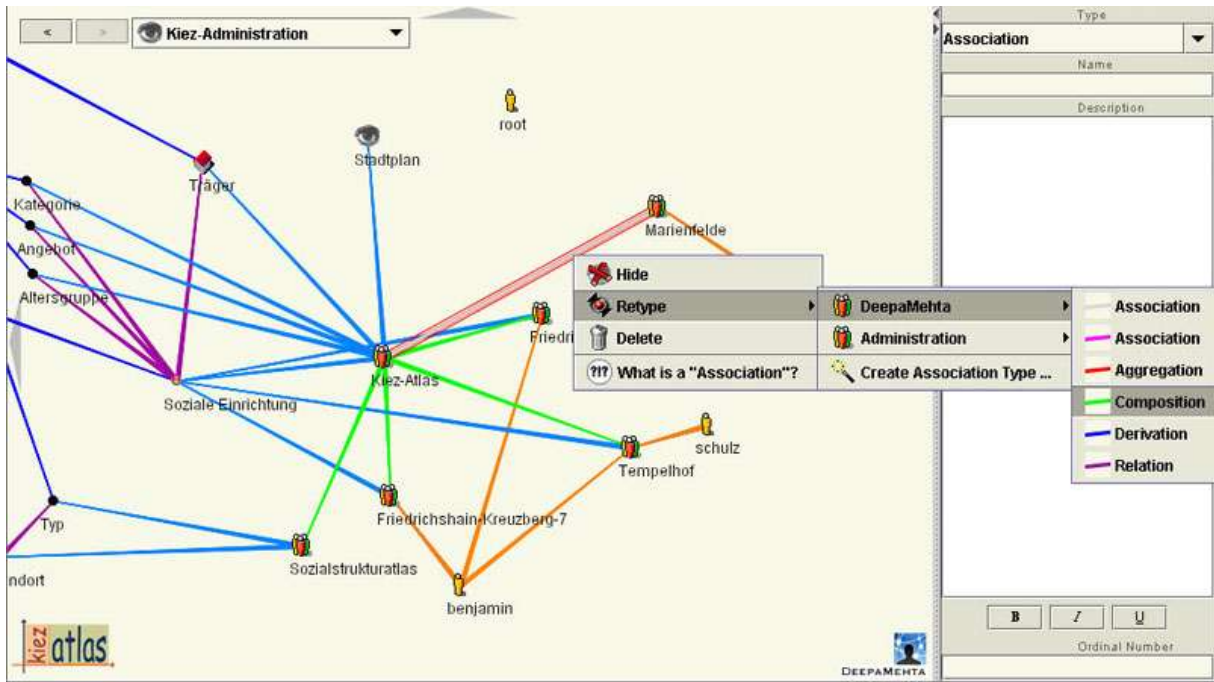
<
>
Kiez-Administration

root
Stadtplan
Träger
Kategorie
Angebot
Altersgruppe
Marienfelde
Friedri
Kiez-Atlas
Soziale Einrichtung
schulz
Tempelhof
Friedrichshain-Kreuzberg-7
Typ
Sozialstrukturatlas
ndort
benjamin

Hide
Retype
Delete
What is a "Association"?

DeepaMehta
Administration
Create Association Type ...

Association
Association
Aggregation
Composition
Derivation
Relation

Type
Association
Name
Description
B
I
U
Ordinal Number

kiez atlas
DeepaMehta